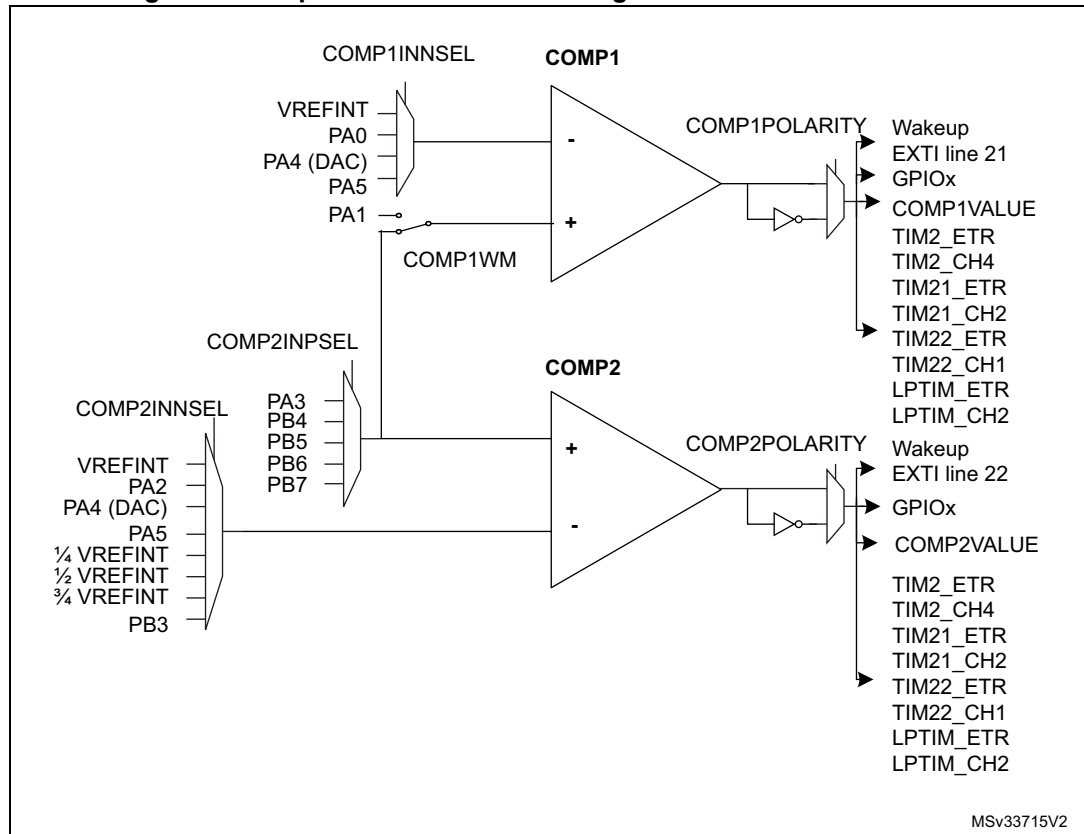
COMP1INNSEL

COMP1

VREFINT
PA0
PA4 (DAC)
PA5
PA1

-
+

COMP1WM

COMP1POLARITY

Wakeup
EXTI line 21
GPIOx
COMP1VALUE
TIM2_ETR
TIM2_CH4
TIM21_ETR
TIM21_CH2
TIM22_ETR
TIM22_CH1
LPTIM_ETR
LPTIM_CH2

COMP2INPSEL

COMP2

COMP2INNSEL

PA3
PB4
PB5
PB6
PB7

VREFINT
PA2
PA4 (DAC)
PA5
¼ VREFINT
½ VREFINT
¾ VREFINT
PB3

+
-

COMP2POLARITY

Wakeup
EXTI line 22
GPIOx
COMP2VALUE
TIM2_ETR
TIM2_CH4
TIM21_ETR
TIM21_CH2
TIM22_ETR
TIM22_CH1
LPTIM_ETR
LPTIM_CH2

MSv33715V2